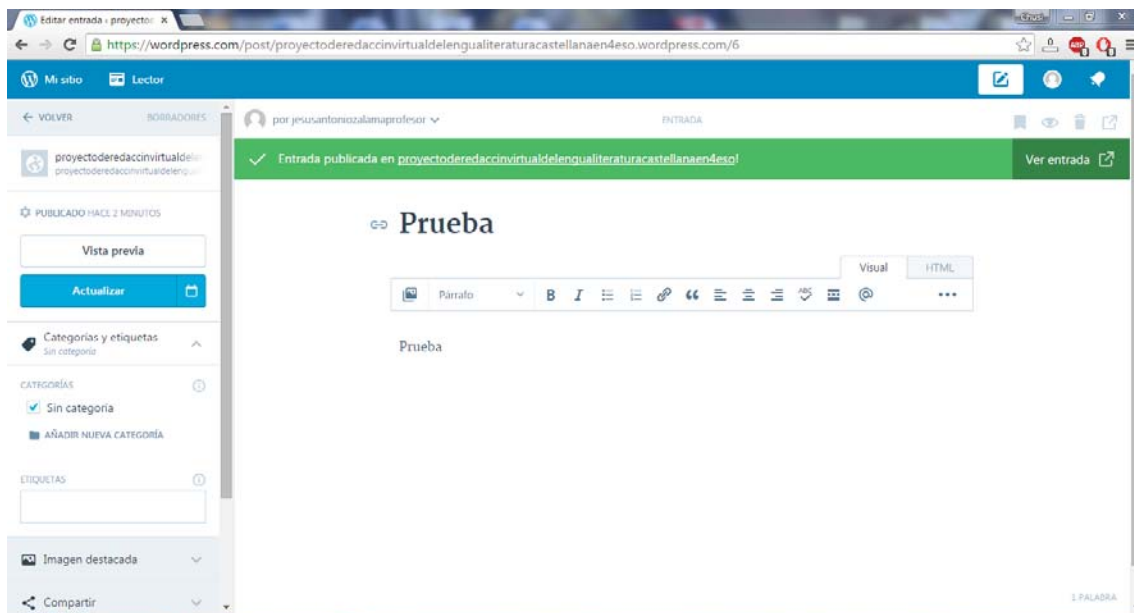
Editar entrada ‹ proyecto ×

Crus

https://wordpress.com/post/proyectoderedaccinvirtualdelengualiteraturacastellanaen4eso.wordpress.com/6

Mi sitio Lector

← VOLVER BORRADORES

proyectoderedaccinvirtualdel
proyectoderedaccinvirtualdelengu

PUBLICADO HACE 2 MINUTOS

Vista previa

Actualizar

Categorías y etiquetas
Sin categoría

CATEGORÍAS

Sin categoría

AÑADIR NUEVA CATEGORÍA

ETIQUETAS

Imagen destacada

Compartir

por jesusantoniozalamaprofesor

ENTRADA

Entrada publicada en proyectoderedaccinvirtualdelengualiteraturacastellanaen4eso!

Ver entrada

Prueba

Visual HTML

Párrafo

Prueba

1 PALABRA